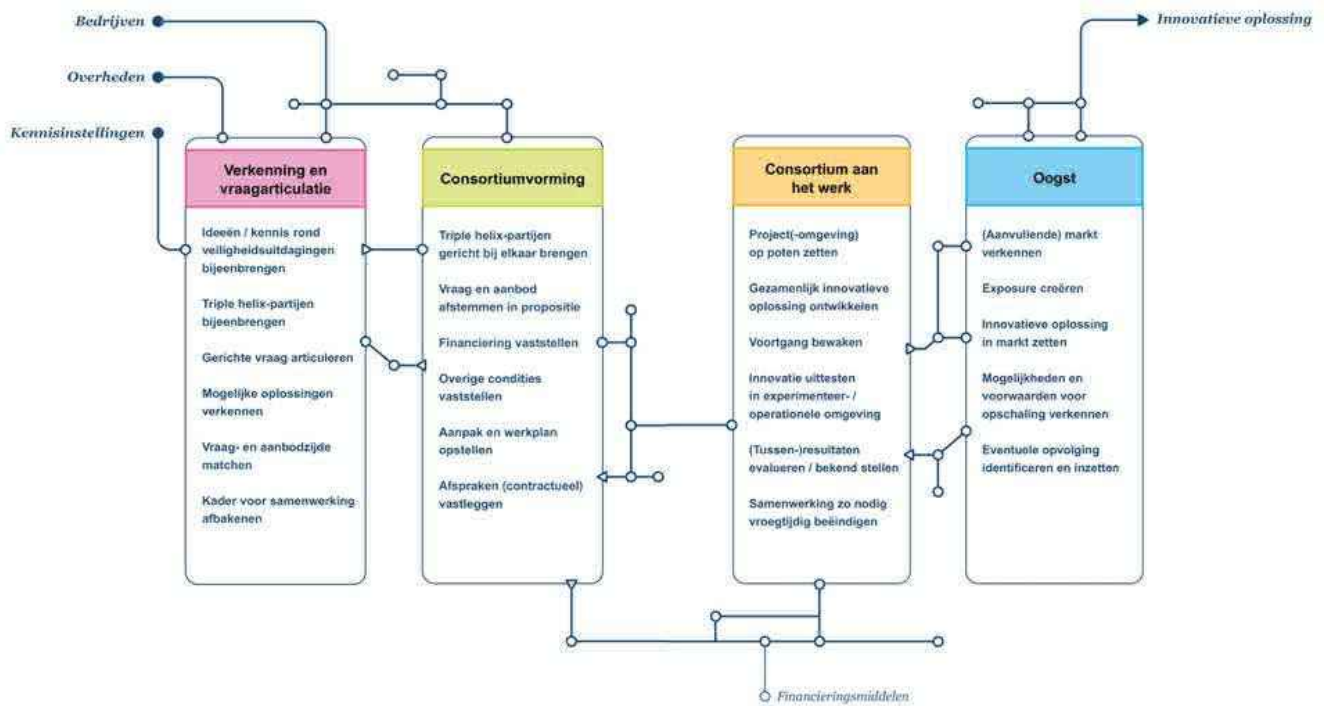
Bedrijven

Overheden

Kennisinstellingen

Innovatieve oplossing

Verkenning en vraagarticulatie

Ideeën / kennis rond veiligheidsuitdagingen bijeenbrengen

Triple helix-partijen bijeenbrengen

Gerichte vraag articuleren

Mogelijke oplossingen verkennen

Vraag- en aanbodzijde matchen

Kader voor samenwerking afbakenen

Consortiumvorming

Triple helix-partijen gericht bij elkaar brengen

Vraag en aanbod afstemmen in propositie

Financiering vaststellen

Overige condities vaststellen

Aanpak en werkplan opstellen

Afspraken (contractueel) vastleggen

Consortium aan het werk

Project(-omgeving) op poten zetten

Gezamenlijk innovatieve oplossing ontwikkelen

Voortgang bewaken

Innovatie uittesten in experimenteer- / operationele omgeving

(Tussen-)resultaten evalueren / bekend stellen

Samenwerking zo nodig vroegtijdig beëindigen

Oogst

(Aanvullende) markt verkennen

Exposure creëren

Innovatieve oplossing in markt zetten

Mogelijkheden en voorwaarden voor opschaling verkennen

Eventuele opvolging identificeren en inzetten

Financieringsmiddelen